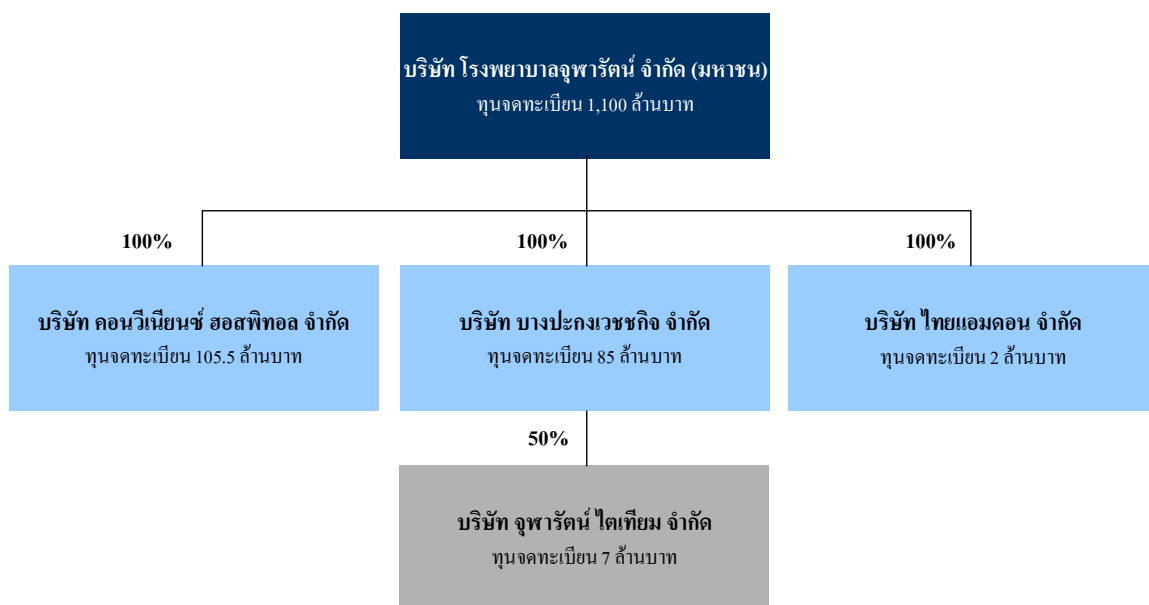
บริษัท โรงพยาบาลจุฬารัตน์ จำกัด (มหาชน)
ทุนจดทะเบียน 1,100 ล้านบาท

100%

100%

100%

บริษัท คอนวีเนียนซ์ ฮอสพิทอล จำกัด
ทุนจดทะเบียน 105.5 ล้านบาท

บริษัท บางปะกงเวชชกิจ จำกัด
ทุนจดทะเบียน 85 ล้านบาท

บริษัท ไทยแอมดอน จำกัด
ทุนจดทะเบียน 2 ล้านบาท

50%

บริษัท จุฬารัตน์ ไตเทียม จำกัด
ทุนจดทะเบียน 7 ล้านบาท